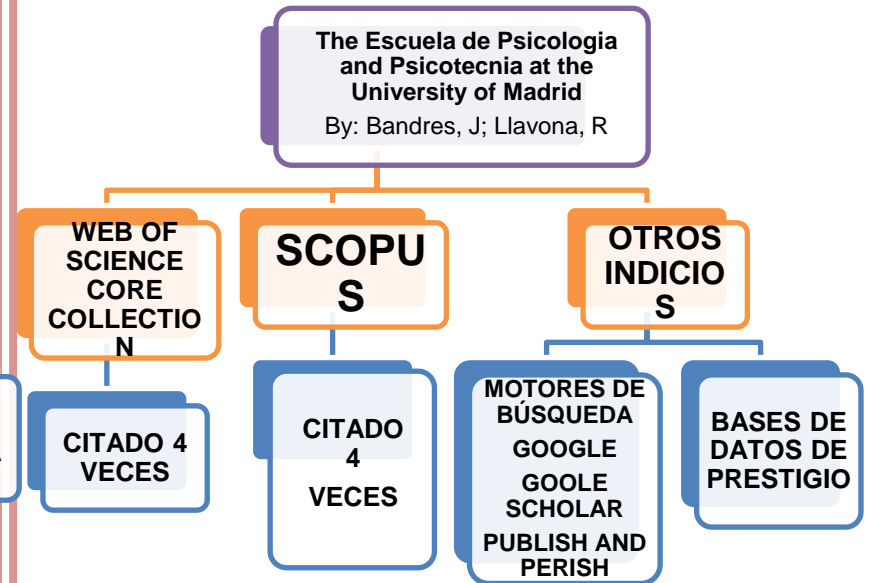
The Escuela de Psicologia and Psicotecnia at the University of Madrid
By: Bandres, J; Llavona, R

WEB OF SCIENCE CORE COLLECTIO N

SCOPU S

OTROS INDICIO S

CITADO 4 VECES

CITADO 4 VECES

MOTORES DE BÚSQUEDA
GOOGLE
GOOLE SCHOLAR
PUBLISH AND PERISH

BASES DE DATOS DE PRESTIGIO